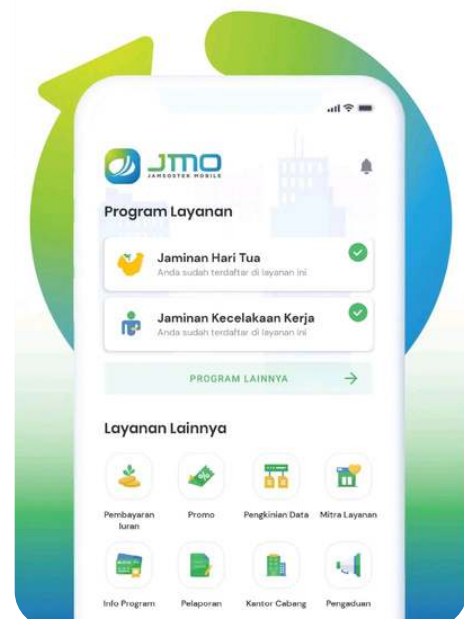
JMO
JAMSOSTEK MOBILE

Program Layanan

Jaminan Hari Tua
Anda sudah terdaftar di layanan ini

Jaminan Kecelakaan Kerja
Anda sudah terdaftar di layanan ini

PROGRAM LAINNYA

Layanan Lainnya

Pembayaran Iuran
Promo
Pengkinian Data
Mitra Layanan
Info Program
Pelaporan
Kantor Cabang
Pengaduan